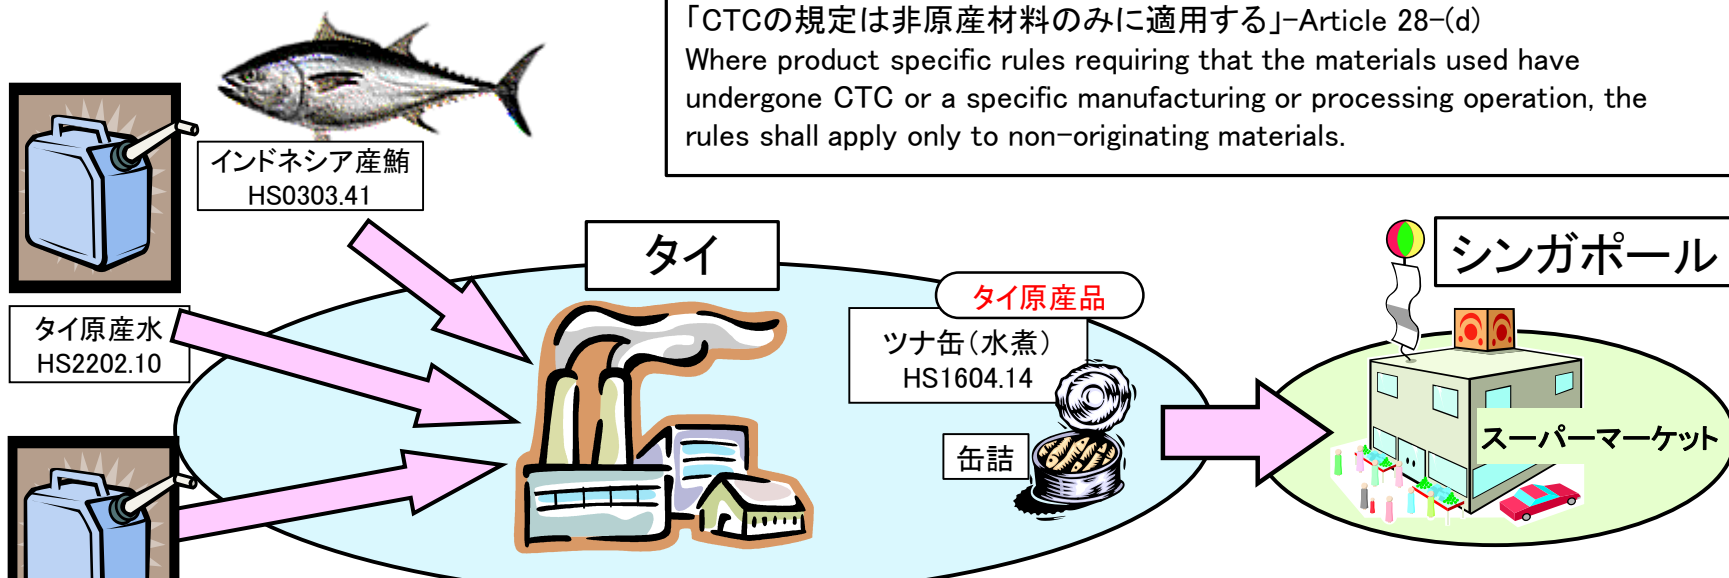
「CTCの規定は非原産材料のみに適用する」–Article 28–(d)
Where product specific rules requiring that the materials used have undergone CTC or a specific manufacturing or processing operation, the rules shall apply only to non–originating materials.

インドネシア産鮪
HS0303.41

タイ原産水
HS2202.10

タイ

タイ原産品

ツナ缶（水煮）
HS1604.14

缶詰

シンガポール

スーパーマーケット